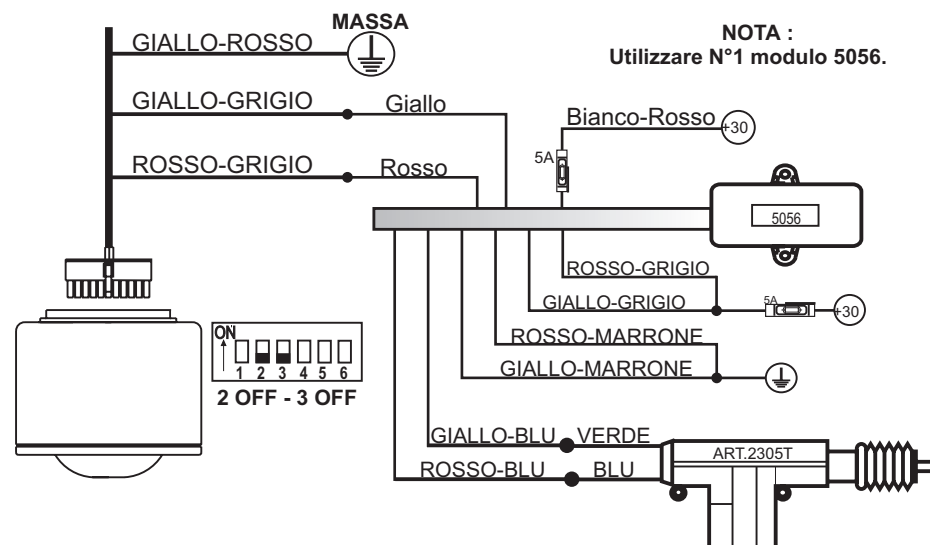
MASSA
GIALLO-ROSSO
GIALLO-GRIGIO
Giallo
ROSSO-GRIGIO
Rosso

NOTA :
Utilizzare N°1 modulo 5056.

Bianco-Rosso
+30
5A
5056
ROSSO-GRIGIO
GIALLO-GRIGIO
5A
+30
ROSSO-MARRONE
GIALLO-MARRONE

ON
1 2 3 4 5 6
2 OFF - 3 OFF

GIALLO-BLU
VERDE
ROSSO-BLU
BLU
ART.2305T